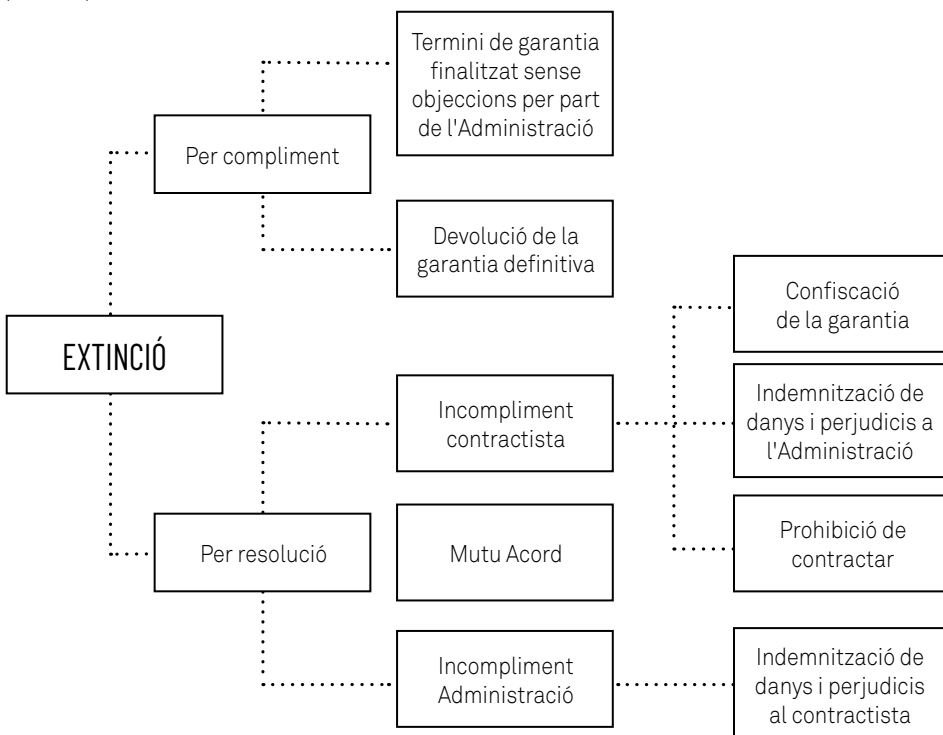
EXTINCIÓ

Per compliment

Termini de garantia finalitzat sense objeccions per part de l'Administració

Devolució de la garantia definitiva

Per resolució

Incompliment contractista

Confiscació de la garantia

Indemnització de danys i perjudicis a l'Administració

Prohibició de contractar

Mutu Acord

Incompliment Administració

Indemnització de danys i perjudicis al contractista